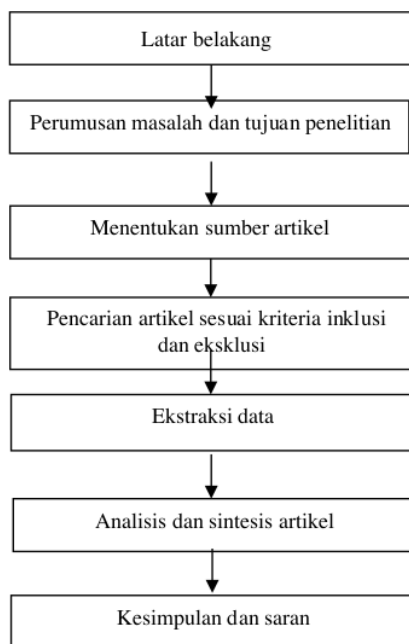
Latar belakang

Perumusan masalah dan tujuan penelitian

Menentukan sumber artikel

Pencarian artikel sesuai kriteria inklusi dan eksklusi

Ekstraksi data

Analisis dan sintesis artikel

Kesimpulan dan saran